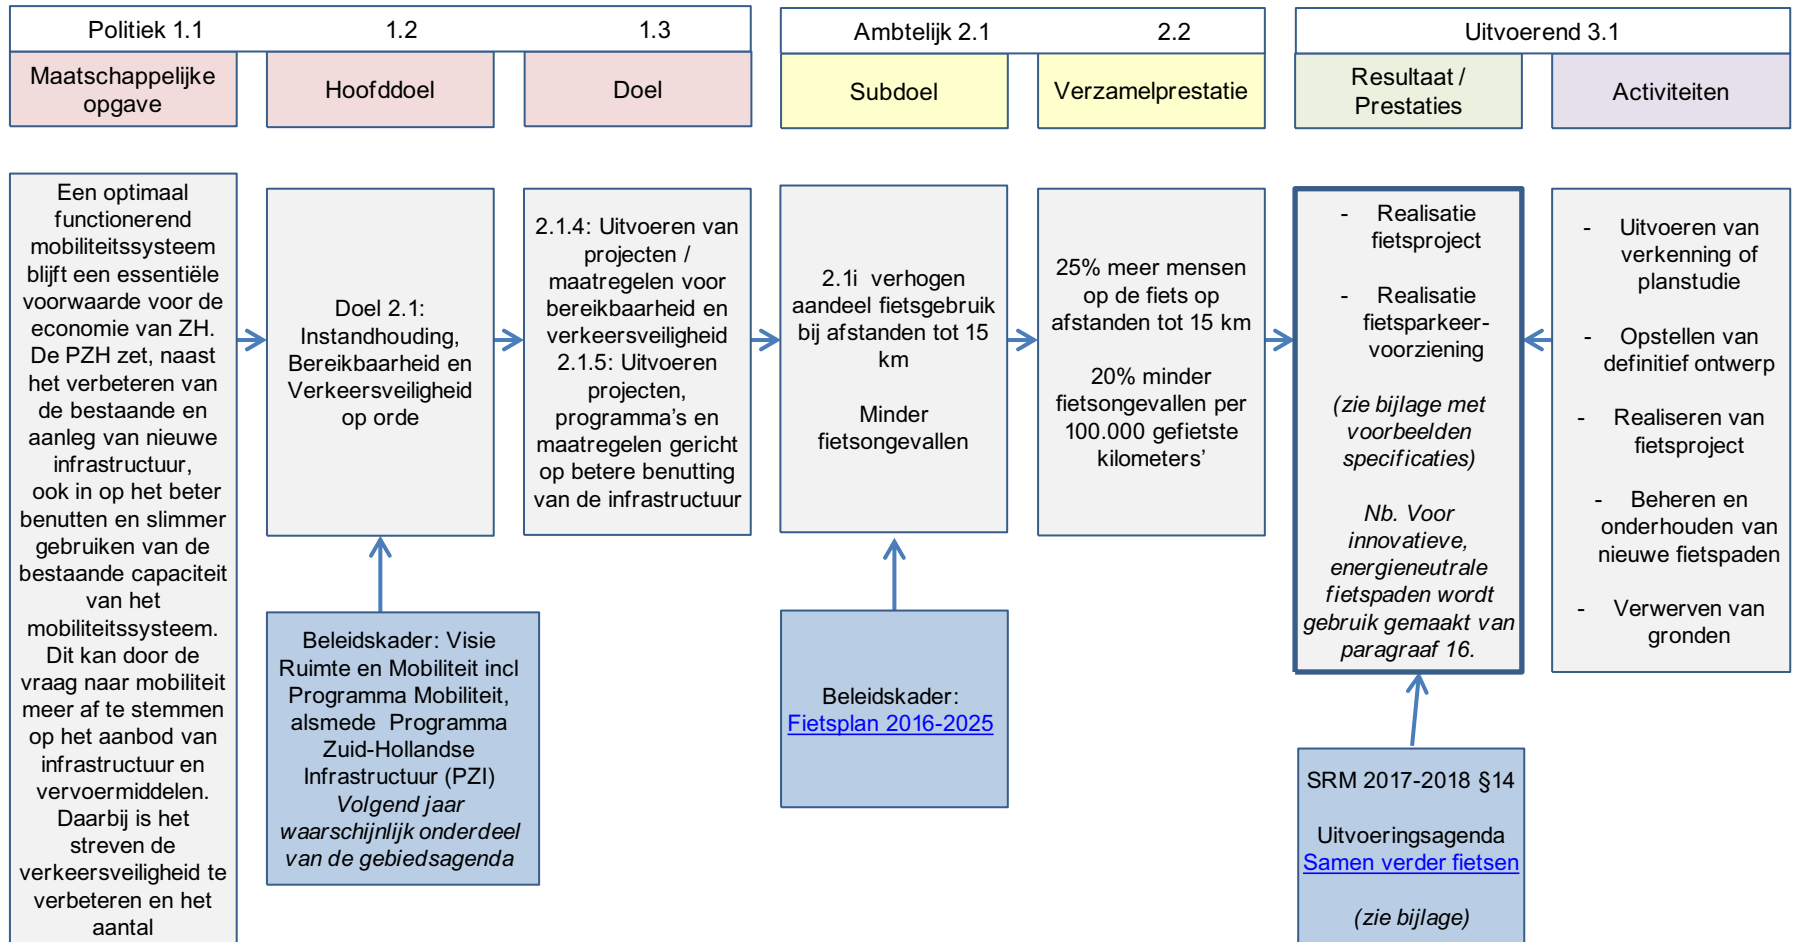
Politiek 1.1 | 1.2 | 1.3

Maatschappelijke opgave

Hoofddoel

Doel

Ambtelijk 2.1 | 2.2

Subdoel

Verzamelprestatie

Uitvoerend 3.1

Resultaat / Prestaties

Activiteiten

Een optimaal functionerend mobiliteitssysteem blijft een essentiële voorwaarde voor de economie van ZH. De PZH zet, naast het verbeteren van de bestaande en aanleg van nieuwe infrastructuur, ook in op het beter benutten en slimmer gebruiken van de bestaande capaciteit van het mobiliteitssysteem. Dit kan door de vraag naar mobiliteit meer af te stemmen op het aanbod van infrastructuur en vervoermiddelen. Daarbij is het streven de verkeersveiligheid te verbeteren en het aantal

Doel 2.1: Instandhouding, Bereikbaarheid en Verkeersveiligheid op orde

Beleidskader: Visie Ruimte en Mobiliteit incl Programma Mobiliteit, alsmede Programma Zuid-Hollandse Infrastructuur (PZI)
*Volgend jaar waarschijnlijk onderdeel van de gebiedsagenda*

2.1.4: Uitvoeren van projecten / maatregelen voor bereikbaarheid en verkeersveiligheid
2.1.5: Uitvoeren projecten, programma's en maatregelen gericht op betere benutting van de infrastructuur

2.1i verhogen aandeel fietsgebruik bij afstanden tot 15 km

Minder fietsongevallen

Beleidskader:
Fietsplan 2016-2025

25% meer mensen op de fiets op afstanden tot 15 km

20% minder fietsongevallen per 100.000 gefietste kilometers'

- Realisatie fietsproject

- Realisatie fietsparkeervoorziening

*(zie bijlage met voorbeelden specificaties)*

*Nb. Voor innovatieve, energieneutrale fietspaden wordt gebruik gemaakt van paragraaf 16.*

SRM 2017-2018 §14

Uitvoeringsagenda
Samen verder fietsen

*(zie bijlage)*

- Uitvoeren van verkenning of planstudie

- Opstellen van definitief ontwerp

- Realiseren van fietsproject

- Beheren en onderhouden van nieuwe fietspaden

- Verwerven van gronden